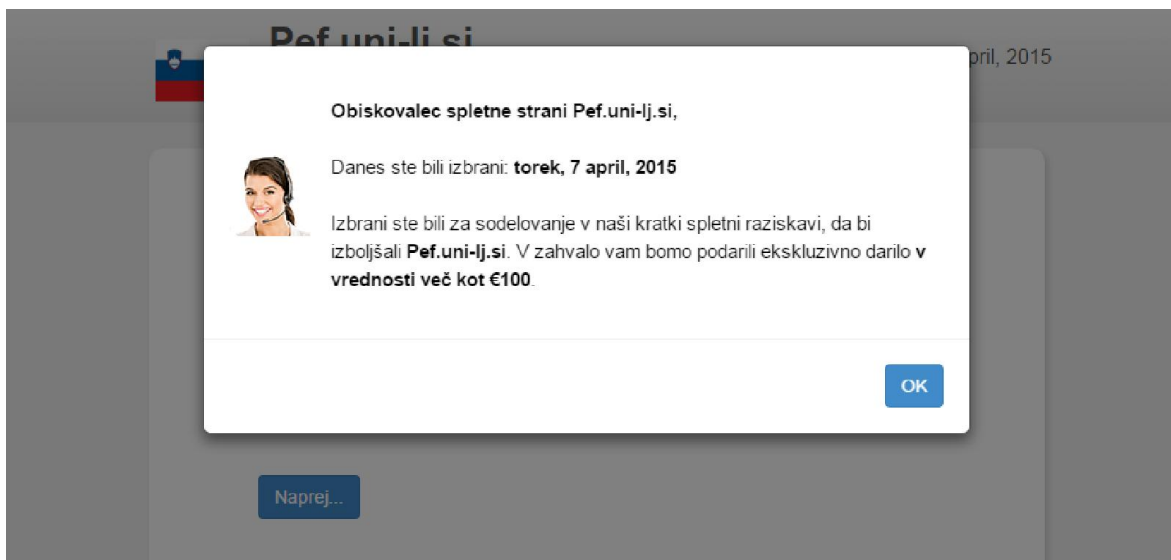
Pef.uni-lj.si

pril, 2015

Obiskovalec spletne strani Pef.uni-lj.si,

Danes ste bili izbrani: torek, 7 april, 2015

Izbrani ste bili za sodelovanje v naši kratki spletni raziskavi, da bi izboljšali Pef.uni-lj.si. V zahvalo vam bomo podarili ekskluzivno darilo v vrednosti več kot €100.

OK

Naprej...